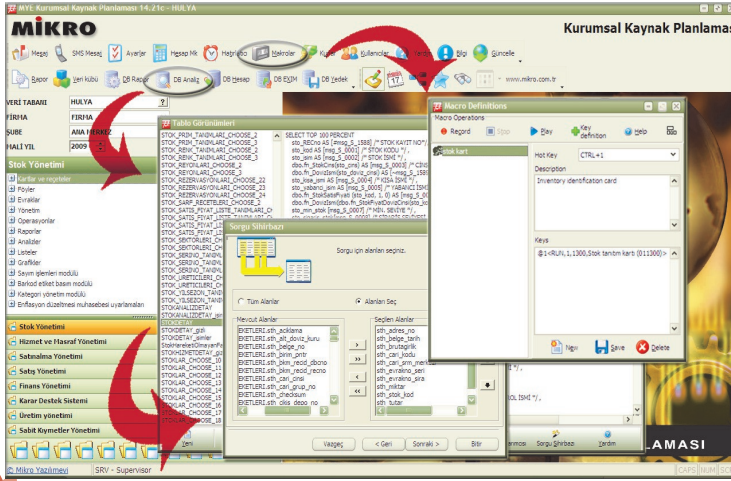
MYE Kurumsal Kaynak Planlaması 14.21c - HULYA

MİKRO

Kurumsal Kaynak Planlaması

Mesaj SMS Mesaj Ayarlar Hesap Mk Hatırlatıcı Makrolar Kurlar Kullanıcılar Yardım Bilgi Güncelle

Rapor Veri küpü DB Raporı DB Analiz DB Hesap DB EXIM DB Yedek www.mikro.com.tr

VERİ TABANI HULYA
FİRMA FIRMA
ŞUBE ANA MERKEZ
MALİ YIL 2009

Stok Yönetimi
Kartlar ve reçeteler
Föyler
Evraklar
Yönetim
Operasyonlar
Raporlar
Analizler
Listeler
Grafikler
Sayım işlemleri modülü
Barkod etiket basım modülü
Kategori yönetim modülü
Enflasyon düzeltmesi muhasebesi uyarlamaları

Stok Yönetimi
Hizmet ve Hasraf Yönetimi
Satınalma Yönetimi
Satış Yönetimi
Finans Yönetimi
Karar Destek Sistemi
Üretim yönetimi
Sabit Kıymetler Yönetimi

Tablo Görünümleri
STOK_PRIM_TANIMLARI_CHOOSE_2
STOK_PRIM_TANIMLARI_CHOOSE_3
STOK_RENK_TANIMLARI_CHOOSE_2
STOK_RENK_TANIMLARI_CHOOSE_3
STOK_REYONLARI_CHOOSE_2
STOK_REYONLARI_CHOOSE_3
STOK_REZERVASYONLARI_CHOOSE_22
STOK_REZERVASYONLARI_CHOOSE_23
STOK_REZERVASYONLARI_CHOOSE_24
STOK_SARF_RECETELERI_CHOOSE_2
STOK_SATIS_FIYAT_LISTE_TANIMLARI_CH
STOK_SATIS_FIYAT_LISTE_TANIMLARI_CH
STOKANALIZDETAY
STOKANALIZDETAY_siniri
STOKDETAY
STOKDETAY_gizli
STOKDETAY_siniler
STOKHAREKETDETAY_gizli
STOKLAR_CHOOSE_11
STOKLAR_CHOOSE_12
STOKLAR_CHOOSE_13
STOKLAR_CHOOSE_14
STOKLAR_CHOOSE_15
STOKLAR_CHOOSE_16
STOKLAR_CHOOSE_17
STOKLAR_CHOOSE_18

SELECT TOP 100 PERCENT
sto_RECno AS [msg_S_1588] /* STOK KAYIT NO*/
sto_kod AS [msg_S_0001] /* STOK KODU */,
sto_isim AS [msg_S_0002] /* STOK İSMİ */,
sto_kisa_ismi AS [msg_S_0004] /* KISA İSMİ */,
sto_yabanci_isim AS [msg_S_0005] /* YABANCI İSMİ */
sto_min_stok [msg_S_0007] /* MİN. SEVİYE */,

Sorgu Sihirbazı
Sorgu için alanları seçiniz.
Tüm Alanlar
Alanları Seç
Mevcut Alanlar
EKETLERI.sth_aciklama
EKETLERI.sth_alt_doviz_kuru
EKETLERI.sth_belge_no
EKETLERI.sth_birim_pntr
EKETLERI.sth_bkm_recid_dbcno
EKETLERI.sth_bkm_recid_recno
EKETLERI.sth_cari_cinsi
EKETLERI.sth_cari_grup_no
EKETLERI.sth_checksum
EKETLERI.sth_cikis_depo_no
Seçilen Alanlar
sth_adres_no
sth_belge_tarih
sth_brutagirlik
sth_cari_kodu
sth_cari_srm_merk
sth_evrakno_seri
sth_evrakno_sira
sth_miktar
sth_stok_kod
sth_tutar
Vazgeç < Geri Sonraki > Bitir

Macro Definitions
Macro Operations
Record Stop Play Key definition Help
stok kart
Hot Key CTRL+1
Description
Inventory identification card
Keys
@1<RUN,1,1300,Stok tanıtım kartı (011300)>
New Save Delete

Yeni Sorgu Sihirbazı Yardım
LAMASI

© Mikro Yazılımevi SRV - Supervisor CAPS NUM SCRL